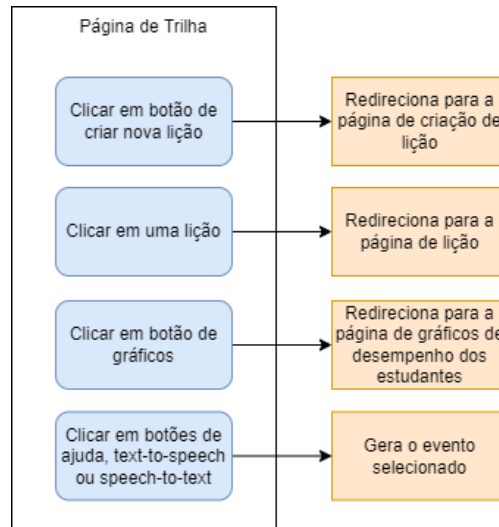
Página de Trilha

Clicar em botão de criar nova lição

Redireciona para a página de criação de lição

Clicar em uma lição

Redireciona para a página de lição

Clicar em botão de gráficos

Redireciona para a página de gráficos de desempenho dos estudantes

Clicar em botões de ajuda, text-to-speech ou speech-to-text

Gera o evento selecionado